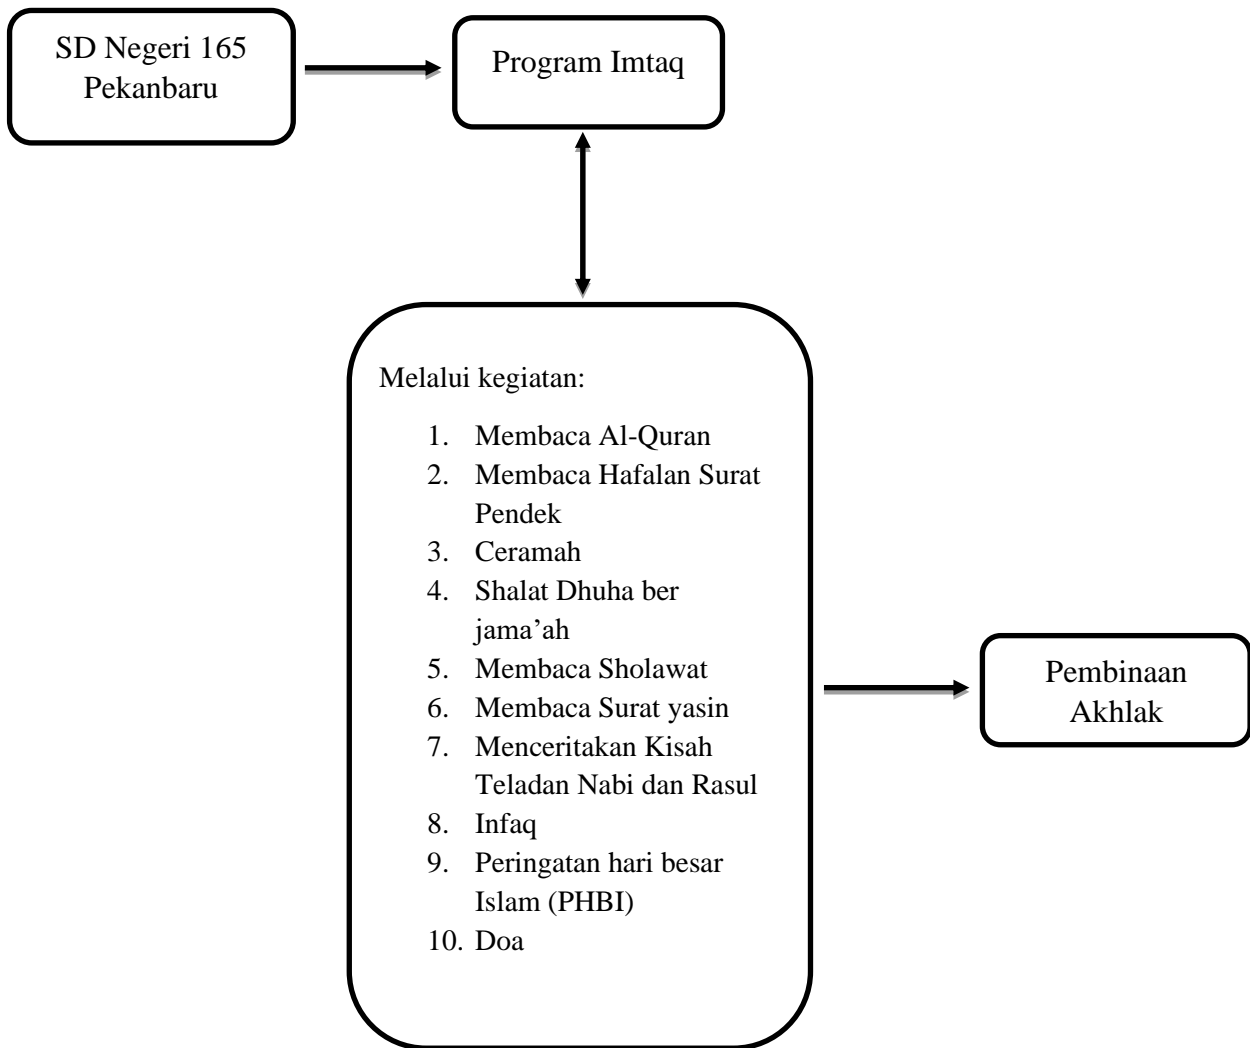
SD Negeri 165 Pekanbaru

Program Imtaq

Melalui kegiatan:

1. Membaca Al-Quran
2. Membaca Hafalan Surat Pendek
3. Ceramah
4. Shalat Dhuha ber jama'ah
5. Membaca Sholawat
6. Membaca Surat yasin
7. Menceritakan Kisah Teladan Nabi dan Rasul
8. Infaq
9. Peringatan hari besar Islam (PHBI)
10. Doa

Pembinaan Akhlak